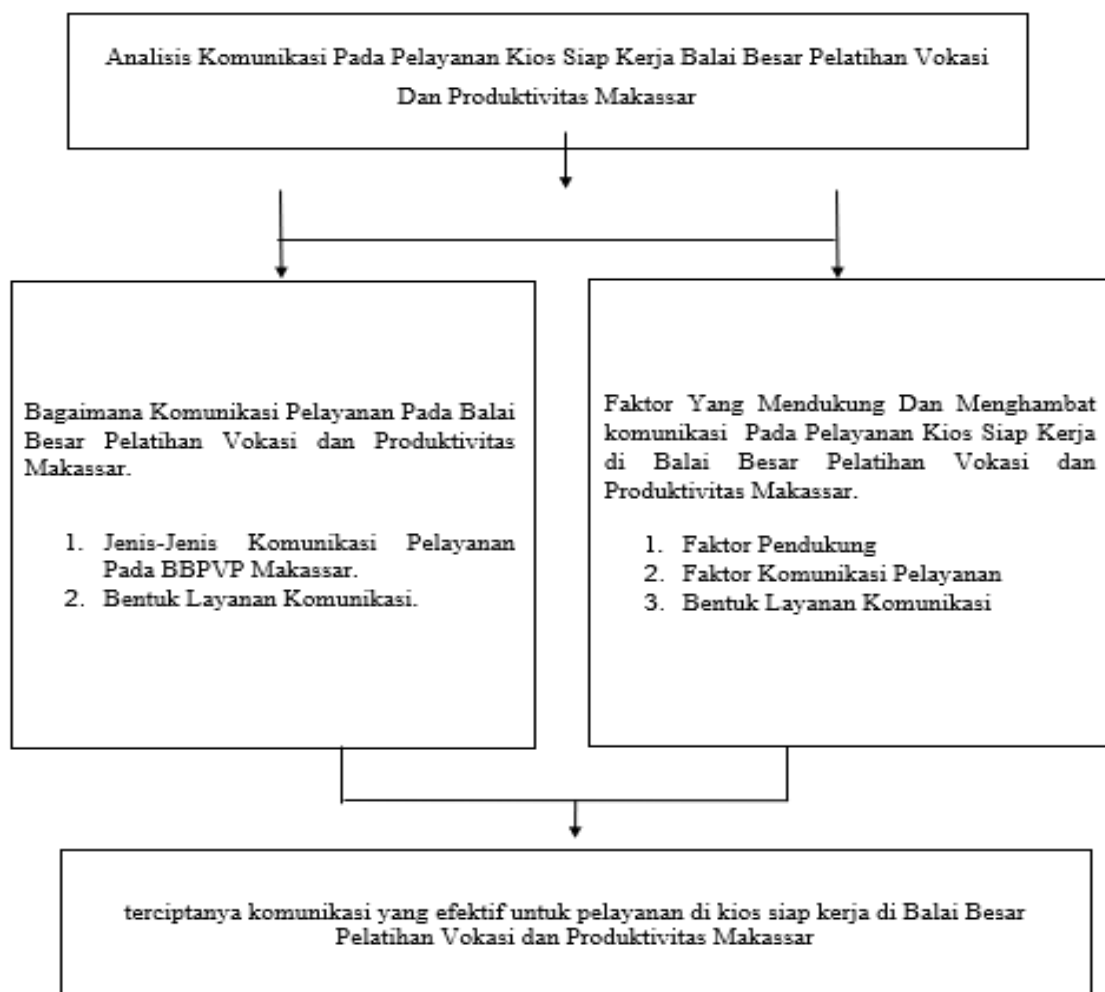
Analisis Komunikasi Pada Pelayanan Kios Siap Kerja Balai Besar Pelatihan Vokasi Dan Produktivitas Makassar

Bagaimana Komunikasi Pelayanan Pada Balai Besar Pelatihan Vokasi dan Produktivitas Makassar.

1. Jenis-Jenis Komunikasi Pelayanan Pada BBPVP Makassar.
2. Bentuk Layanan Komunikasi.

Faktor Yang Mendukung Dan Menghambat komunikasi Pada Pelayanan Kios Siap Kerja di Balai Besar Pelatihan Vokasi dan Produktivitas Makassar.

1. Faktor Pendukung
2. Faktor Komunikasi Pelayanan
3. Bentuk Layanan Komunikasi

terciptanya komunikasi yang efektif untuk pelayanan di kios siap kerja di Balai Besar Pelatihan Vokasi dan Produktivitas Makassar